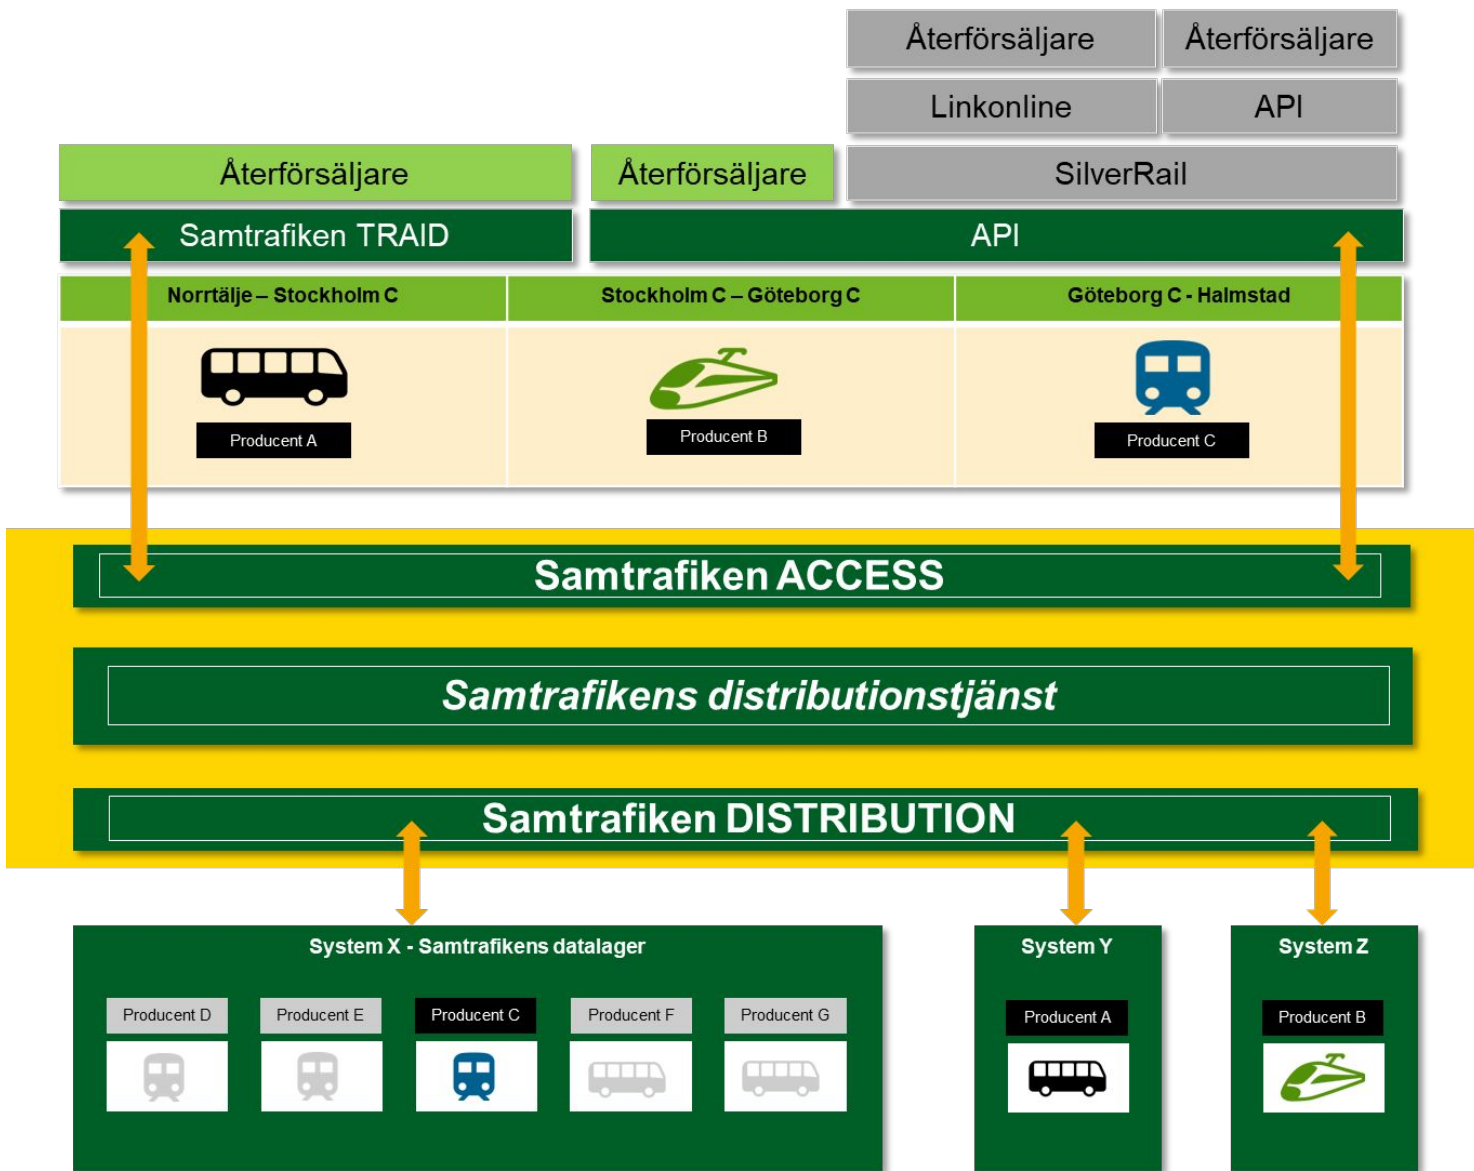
Återförsäljare

Återförsäljare

Linkonline

API

Återförsäljare

Återförsäljare

SilverRail

Samtrafiken TRAID

API

Norrtälje – Stockholm C

Stockholm C – Göteborg C

Göteborg C - Halmstad

Producent A

Producent B

Producent C

Samtrafiken ACCESS

Samtrafikens distributionstjänst

Samtrafiken DISTRIBUTION

System X - Samtrafikens datalager

Producent D

Producent E

Producent C

Producent F

Producent G

System Y

Producent A

System Z

Producent B